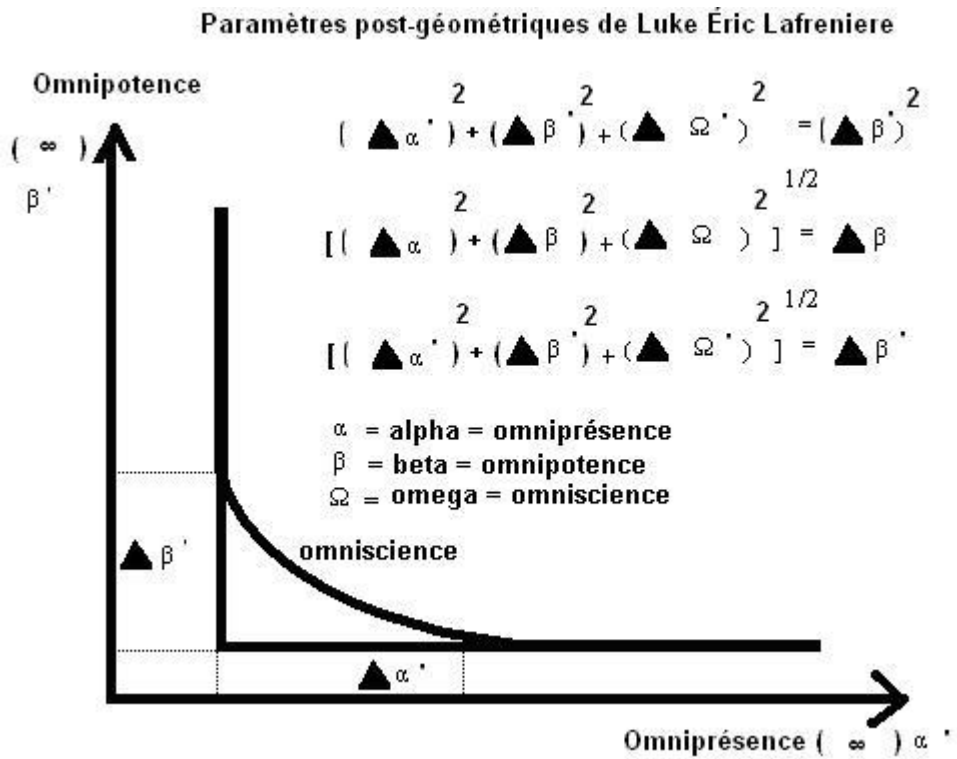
Paramètres post-géométriques de Luke Éric Lafreniere

Omnipotence

$(\infty)$

$\beta'$

$(\Delta\alpha')^2 + (\Delta\beta')^2 + (\Delta\Omega')^2 = (\Delta\beta')^2$

$[(\Delta\alpha)^2 + (\Delta\beta)^2 + (\Delta\Omega)^2]^{1/2} = \Delta\beta$

$[(\Delta\alpha')^2 + (\Delta\beta')^2 + (\Delta\Omega')^2]^{1/2} = \Delta\beta'$

$\alpha$ = alpha = omniprésence
$\beta$ = beta = omnipotence
$\Omega$ = omega = omniscience

$\Delta\beta'$

omniscience

$\Delta\alpha'$

Omniprésence $(\infty)\ \alpha'$